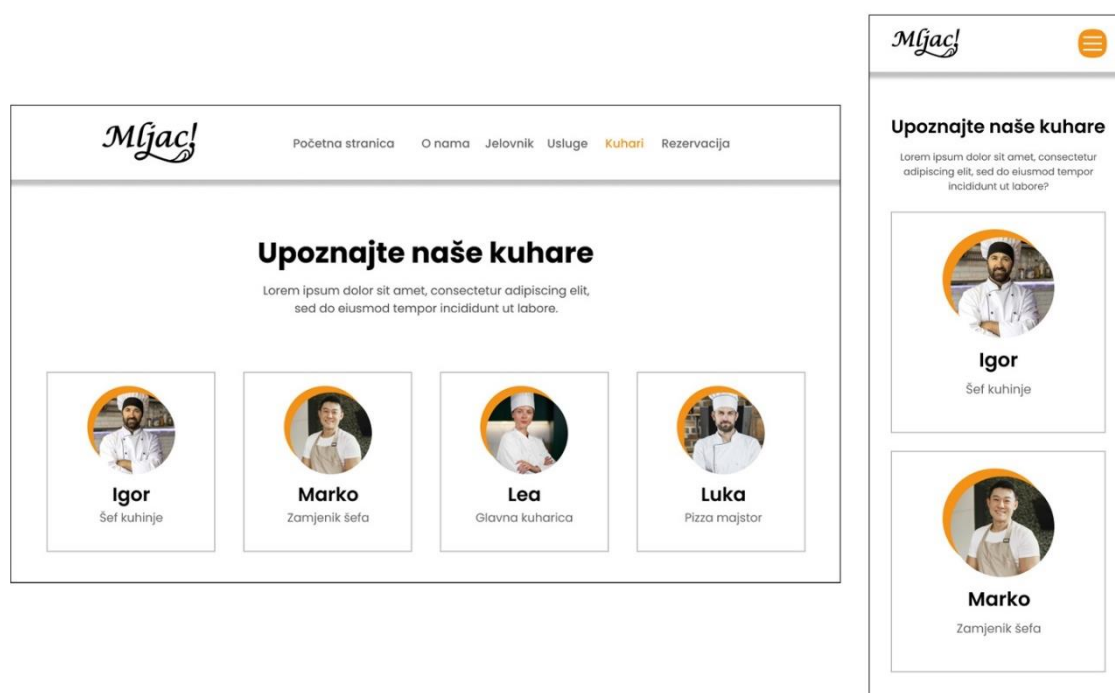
Mljac!

Početna stranica O nama Jelovnik Usluge Kuhari Rezervacija

Upoznajte naše kuhare

Lorem ipsum dolor sit amet, consectetur adipiscing elit, sed do eiusmod tempor incididunt ut labore.

Igor
Šef kuhinje

Marko
Zamjenik šefa

Lea
Glavna kuharica

Luka
Pizza majstor

Mljac!

Upoznajte naše kuhare

Lorem ipsum dolor sit amet, consectetur adipiscing elit, sed do eiusmod tempor incididunt ut labore?

Igor
Šef kuhinje

Marko
Zamjenik šefa